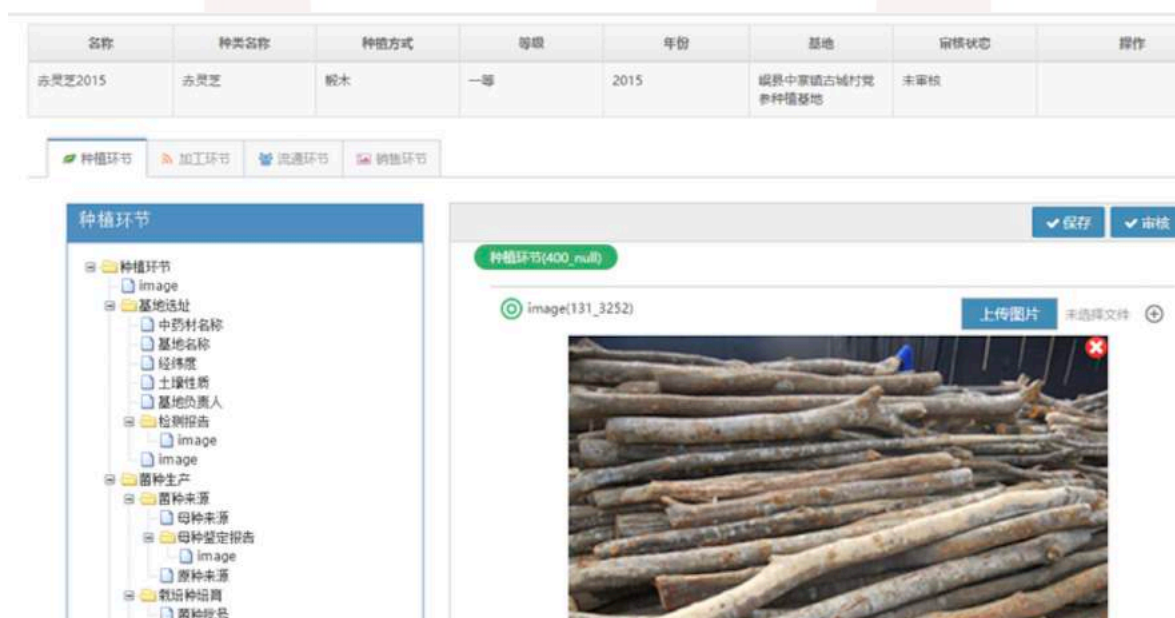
| 名称 | 种类名称 | 种植方式 | 等级 | 年份 | 基地 | 审核状态 | 操作 |
|---|---|---|---|---|---|---|---|
| 赤灵芝2015 | 赤灵芝 | 椴木 | 一等 | 2015 | 岷县中寨镇古城村党参种植基地 | 未审核 | |

种植环节 加工环节 流通环节 销售环节

种植环节

种植环节
image
基地选址
中药材名称
基地名称
经纬度
土壤性质
基地负责人
检测报告
image
image
菌种生产
菌种来源
母种来源
母种鉴定报告
image
原种来源
栽培种培育
菌种批号

保存 审核

种植环节(400_null)

image(131_3252)

上传图片 未选择文件